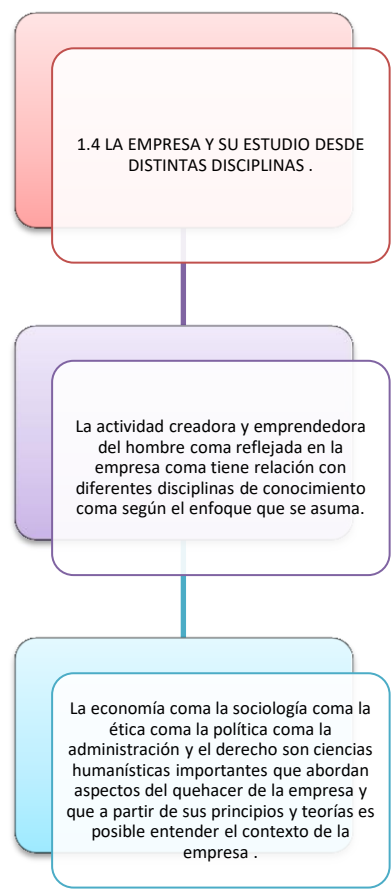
1.4 LA EMPRESA Y SU ESTUDIO DESDE DISTINTAS DISCIPLINAS .

La actividad creadora y emprendedora del hombre coma reflejada en la empresa coma tiene relación con diferentes disciplinas de conocimiento coma según el enfoque que se asuma.

La economía coma la sociología coma la ética coma la política coma la administración y el derecho son ciencias humanísticas importantes que abordan aspectos del quehacer de la empresa y que a partir de sus principios y teorías es posible entender el contexto de la empresa .